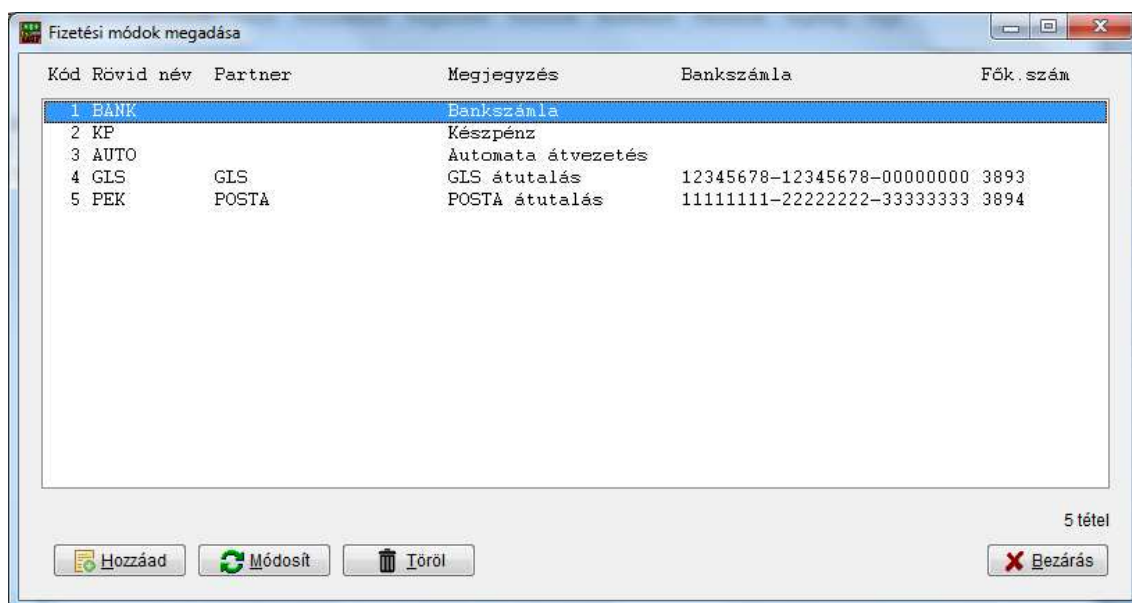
Fizetési módok megadása

| Kód | Rövid név | Partner | Megjegyzés | Bankszámla | Fők.szám |
|---|---|---|---|---|---|
| 1 | BANK | | Bankszámla | | |
| 2 | KP | | Készpénz | | |
| 3 | AUTO | | Automata átvezetés | | |
| 4 | GLS | GLS | GLS átutalás | 12345678-12345678-00000000 | 3893 |
| 5 | PEK | POSTA | POSTA átutalás | 11111111-22222222-33333333 | 3894 |

5 tétel

Hozzáad Módosít Töröl Bezárás